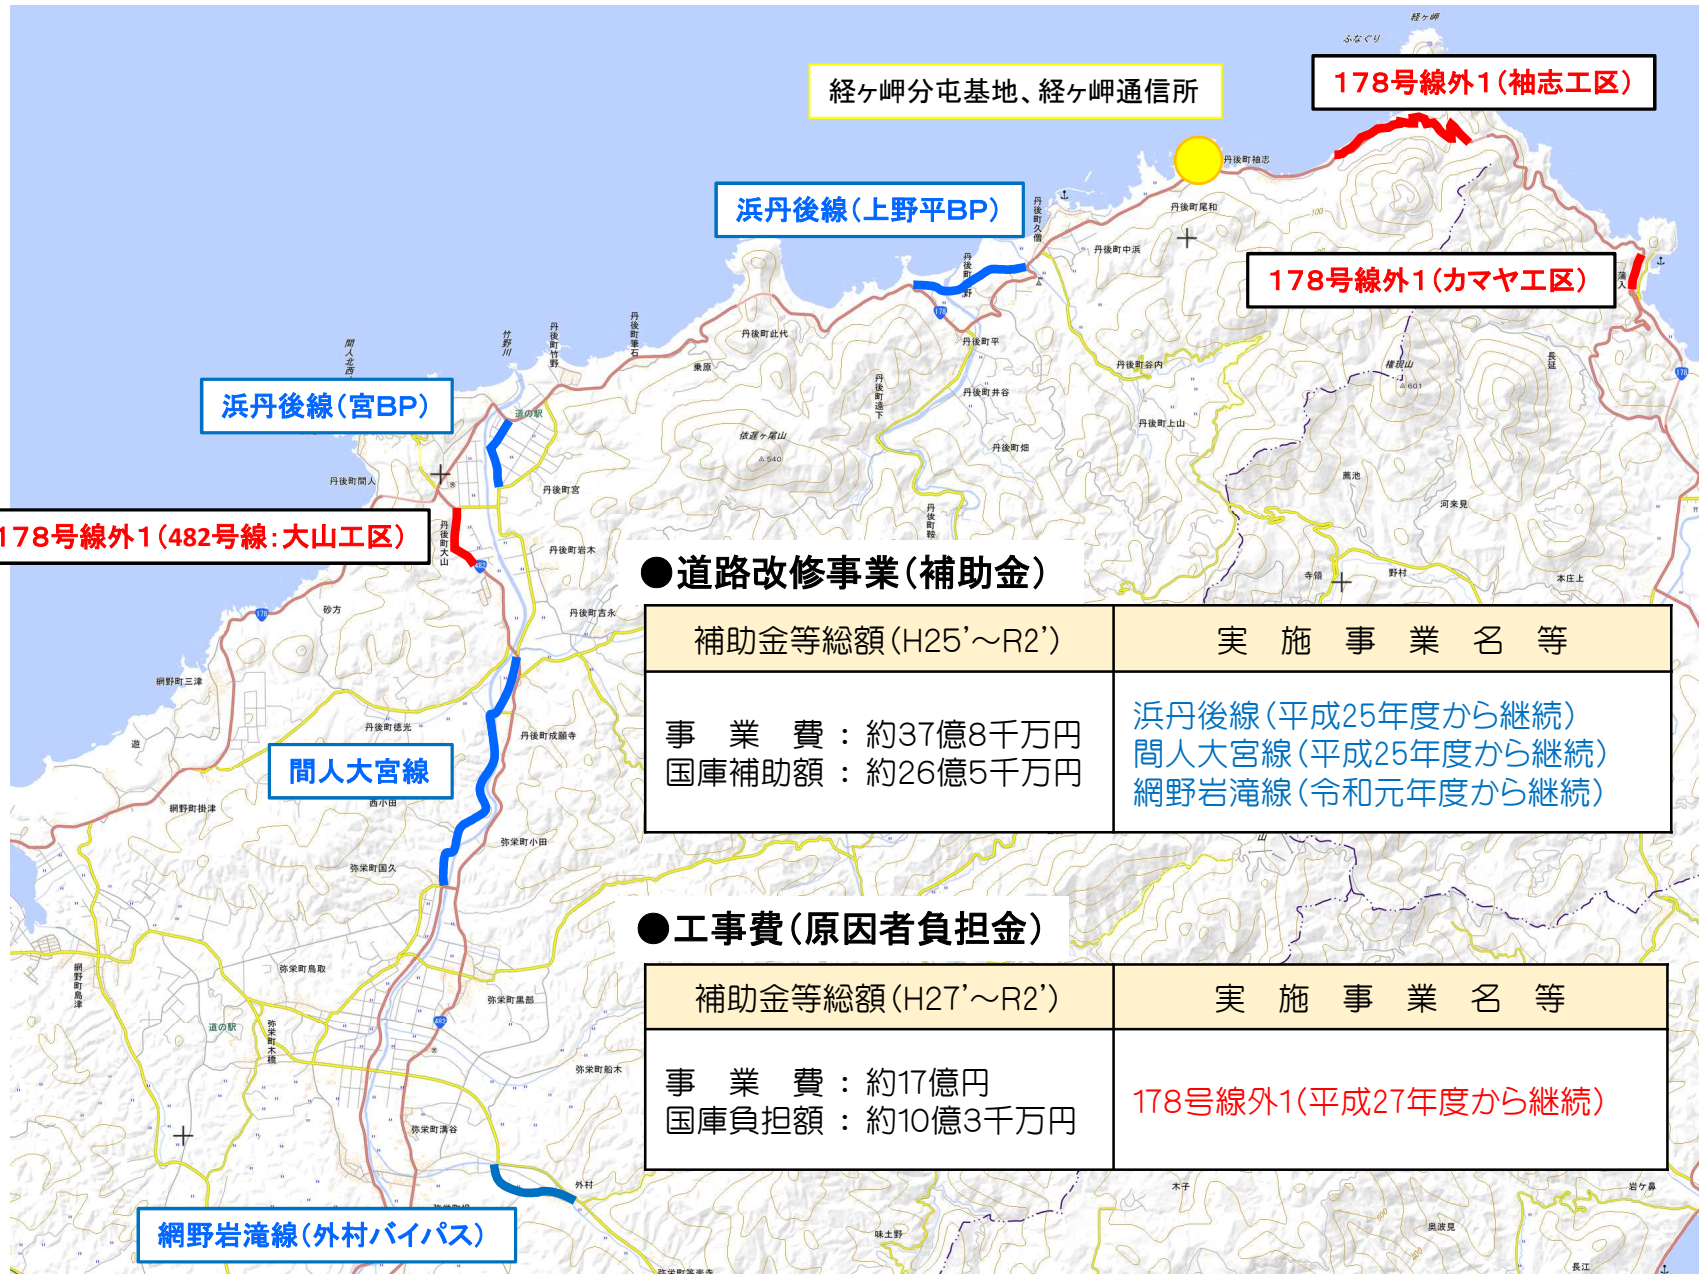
経ヶ岬分屯基地、経ヶ岬通信所

178号線外1（袖志工区）

浜丹後線（上野平BP）

178号線外1（カマヤ工区）

浜丹後線（宮BP）

178号線外1（482号線：大山工区）

間人大宮線

網野岩滝線（外村バイパス）

●道路改修事業（補助金）

| 補助金等総額（H25'～R2'） | 実　施　事　業　名　等 |
|---|---|
| 事　業　費 ： 約37億8千万円<br>国庫補助額 ： 約26億5千万円 | 浜丹後線（平成25年度から継続）<br>間人大宮線（平成25年度から継続）<br>網野岩滝線（令和元年度から継続） |

●工事費（原因者負担金）

| 補助金等総額（H27'～R2'） | 実　施　事　業　名　等 |
|---|---|
| 事　業　費 ： 約17億円<br>国庫負担額 ： 約10億3千万円 | 178号線外1（平成27年度から継続） |

経ヶ岬　ふなぐり　丹後町袖志　丹後町尾和　丹後町中浜　丹後町久僧　丹後町平　丹後町此代　丹後町竹野　丹後町筆石　竹野川　間人北西　道の駅　丹後町間人　丹後町宮　丹後町大山　丹後町岩木　丹後町吉永　砂方　網野町三津　丹後町徳光　丹後町成願寺　網野町掛津　西小田　弥栄町小田　弥栄町国久　弥栄町鳥取　弥栄町黒部　弥栄町木橋　弥栄町船木　弥栄町溝谷　外村　味土野　網野町島津　丹後町谷内　丹後町井谷　丹後町上山　丹後町畑　依遅ヶ尾山　540　権現山　601　鳥池　河来見　寺領　野村　本庄上　乗原　丹後町遠下　丹後町鞍　長延　蒲入　木子　岩ヶ鼻　奥波見　長江　178　482